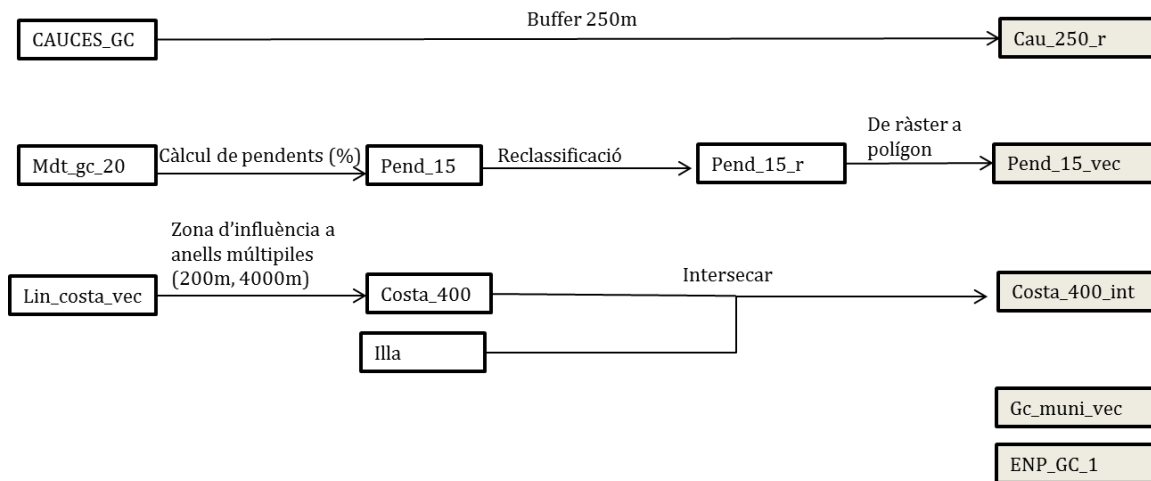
CAUCES_GC

Buffer 250m

Cau_250_r

Mdt_gc_20

Càlcul de pendents (%)

Pend_15

Reclassificació

Pend_15_r

De ràster a polígon

Pend_15_vec

Lin_costa_vec

Zona d'influència a anells múltipiles (200m, 4000m)

Costa_400

Intersecar

Costa_400_int

Illa

Gc_muni_vec

ENP_GC_1